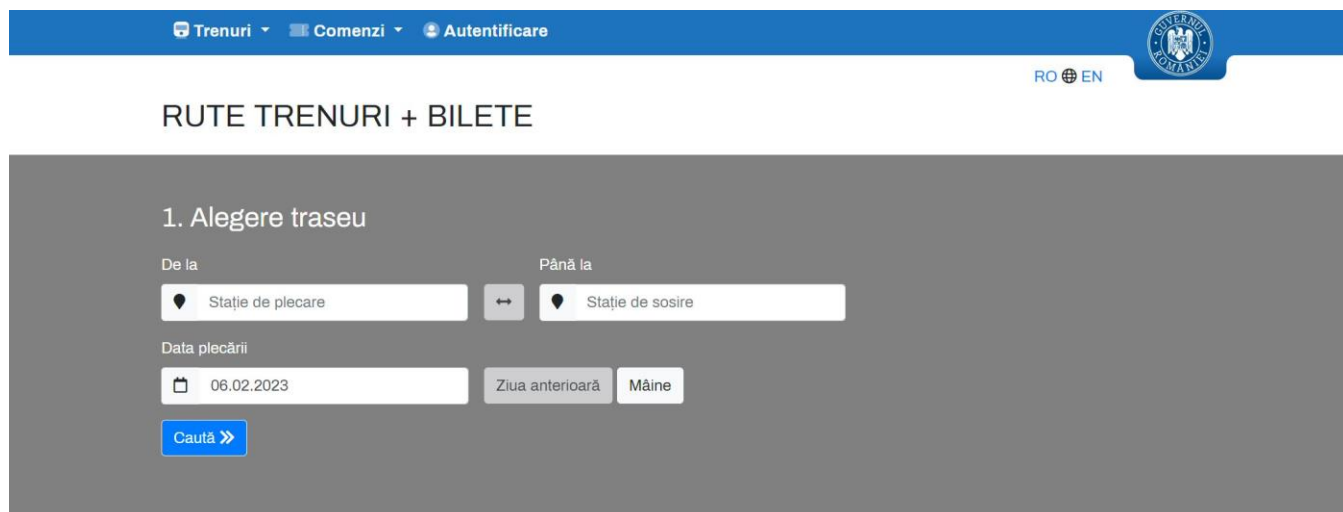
Trenuri Comenzi Autentificare

GUVERNUL ROMÂNIEI

RO EN

RUTE TRENURI + BILETE

1. Alegere traseu

De la

Stație de plecare

Până la

Stație de sosire

Data plecării

06.02.2023

Ziua anterioară

Mâine

Caută »